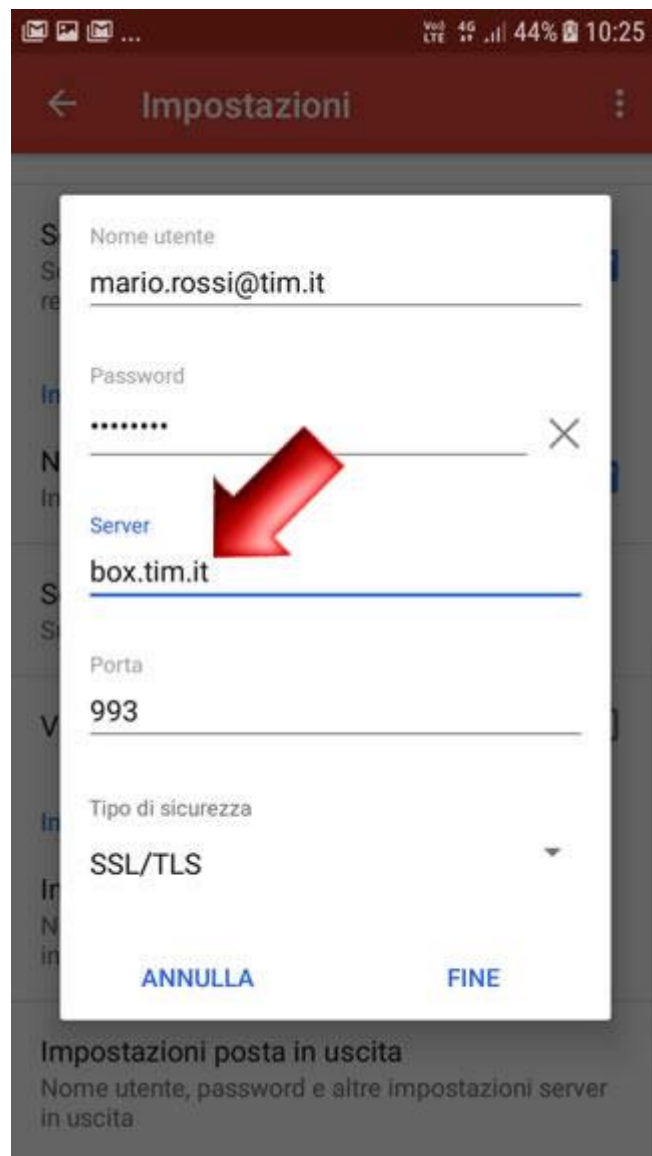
44% 10:25

Impostazioni

Nome utente
mario.rossi@tim.it

Password
•••••••••

Server
box.tim.it

Porta
993

Tipo di sicurezza
SSL/TLS

ANNULLA
FINE

Impostazioni posta in uscita
Nome utente, password e altre impostazioni server in uscita